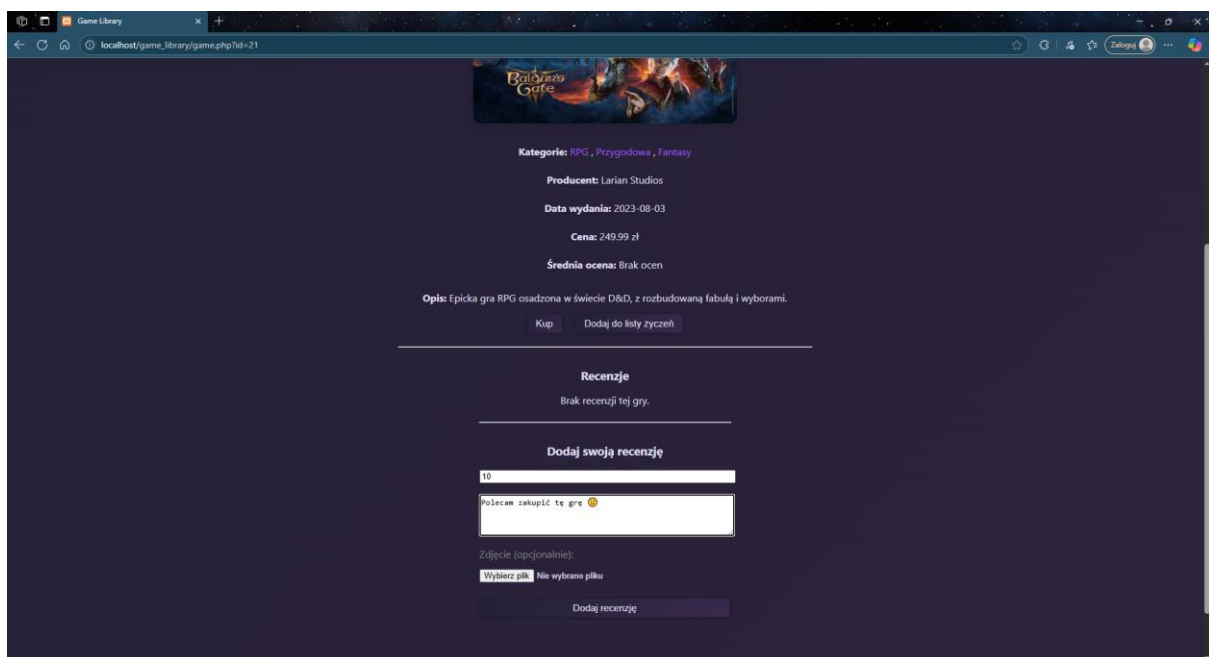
Game Library

localhost/game_library/game.php?id=21

Zaloguj

Baldur's Gate

**Kategorie:** RPG , Przygodowa , Fantasy

**Producent:** Larian Studios

**Data wydania:** 2023-08-03

**Cena:** 249.99 zł

**Średnia ocena:** Brak ocen

**Opis:** Epicka gra RPG osadzona w świecie D&D, z rozbudowaną fabułą i wyborami.

Kup | Dodaj do listy życzeń

Recenzje

Brak recenzji tej gry.

Dodaj swoją recenzję

10

Polecam zakupić tę grę 🙂

Zdjęcie (opcjonalnie):

Wybierz plik | Nie wybrano pliku

Dodaj recenzję